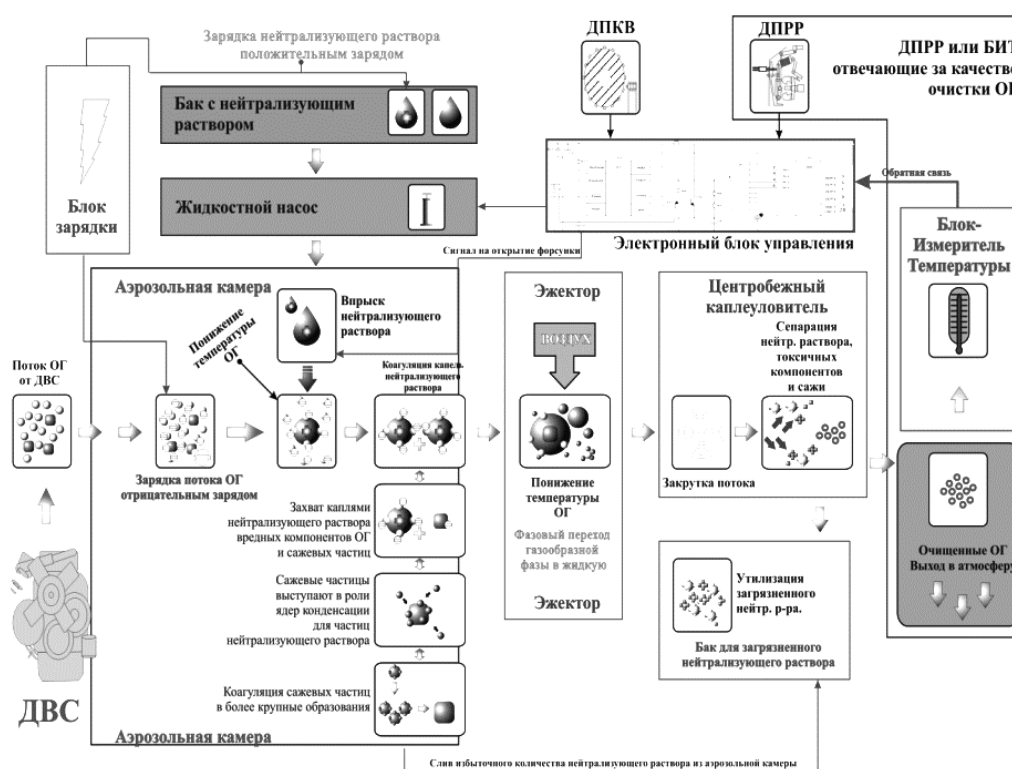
Зарядка нейтрализующего раствора положительным зарядом

ДПКВ

ДПРР

ДПРР или БИТ отвечающие за качество очистки ОГ

Бак с нейтрализующим раствором

Блок зарядки

Жидкостной насос

Обратная связь

Электронный блок управления

Сигнал на открытие форсунки

Блок-Измеритель Температуры

Аэрозольная камера

Впрыск нейтрализующего раствора

Понижение температуры ОГ

Коагуляция капель нейтрализующего раствора

Эжектор

ВОЗДУХ

Центробежный каплеуловитель

Сепарация нейтр. раствора, токсичных компонентов и сажи

Поток ОГ от ДВС

Зарядка потока ОГ отрицательным зарядом

Понижение температуры ОГ

Фазовый переход газообразной фазы в жидкую

Закрутка потока

Очищенные ОГ Выход в атмосферу

Захват каплями нейтрализующего раствора вредных компонентов ОГ и сажевых частиц

Сажевые частицы выступают в роли ядер конденсации для частиц нейтрализующего раствора

Эжектор

Утилизация загрязненного нейтр. р-ра.

Бак для загрязненного нейтрализующего раствора

Коагуляция сажевых частиц в более крупные образования

ДВС

Аэрозольная камера

Слив избыточного количества нейтрализующего раствора из аэрозольной камеры